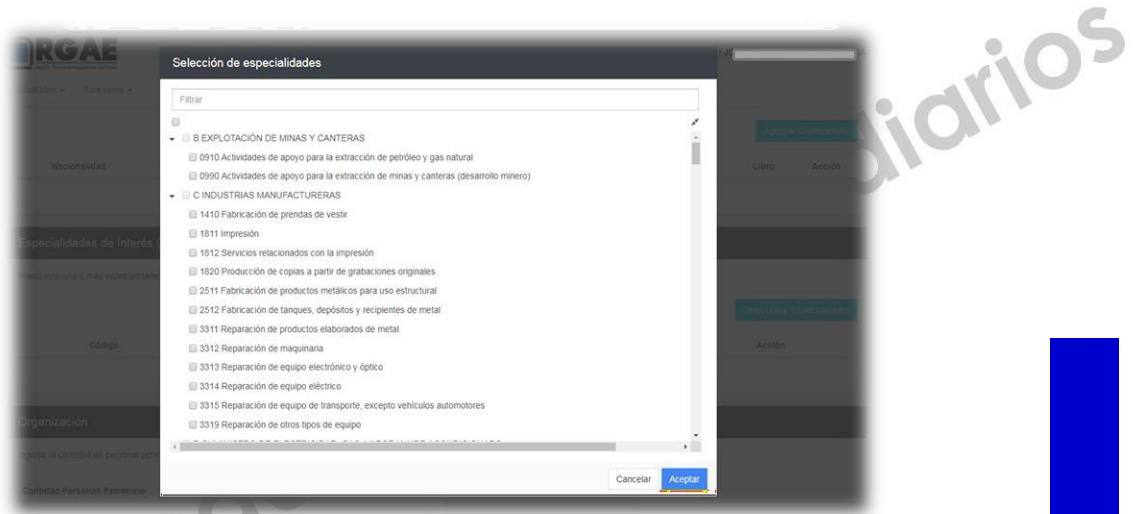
RGAE

Selección de especialidades

Filtrar

B EXPLOTACIÓN DE MINAS Y CANTERAS
0910 Actividades de apoyo para la extracción de petróleo y gas natural
0990 Actividades de apoyo para la extracción de minas y canteras (desarrollo minero)
C INDUSTRIAS MANUFACTURERAS
1410 Fabricación de prendas de vestir
1811 Impresión
1812 Servicios relacionados con la impresión
1820 Producción de copias a partir de grabaciones originales
2511 Fabricación de productos metálicos para uso estructural
2512 Fabricación de tanques, depósitos y recipientes de metal
3311 Reparación de productos elaborados de metal
3312 Reparación de maquinaria
3313 Reparación de equipo electrónico y óptico
3314 Reparación de equipo eléctrico
3315 Reparación de equipo de transporte, excepto vehículos automotores
3319 Reparación de otros tipos de equipo

Cancelar Aceptar

Nacionalidad
Libro Acción
Especialidades de Interés
Código
Acción
Organización
Cantidad Personas Femenino

diarios